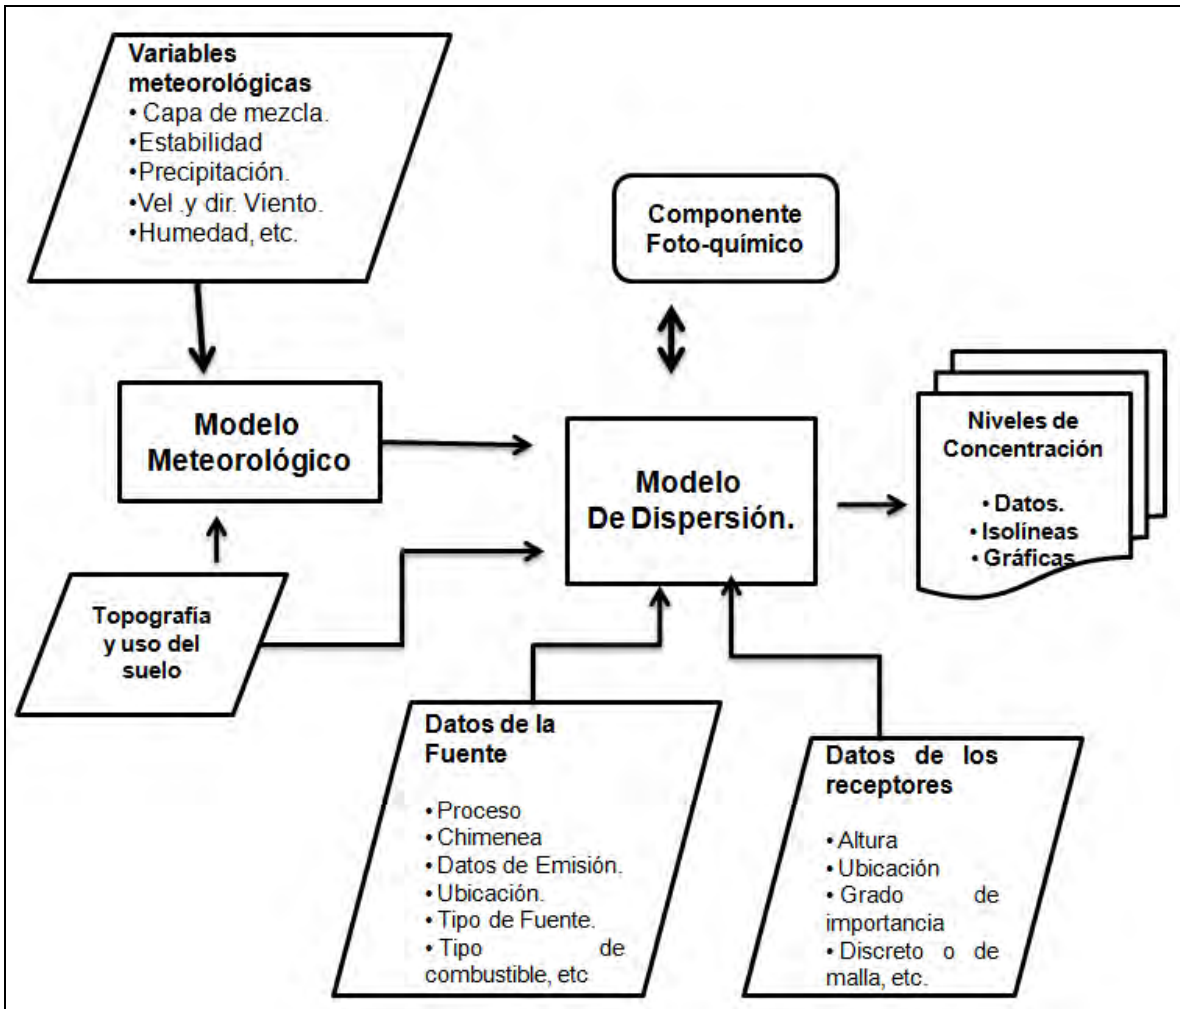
Variables meteorológicas
• Capa de mezcla.
•Estabilidad
•Precipitación.
•Vel .y dir. Viento.
•Humedad, etc.

Componente Foto-químico

Modelo Meteorológico

Modelo De Dispersión.

Niveles de Concentración

• Datos.
• Isolíneas
• Gráficas

Topografía y uso del suelo

Datos de la Fuente

• Proceso
• Chimenea
• Datos de Emisión.
• Ubicación.
• Tipo de Fuente.
• Tipo de combustible, etc

Datos de los receptores

• Altura
• Ubicación
• Grado de importancia
• Discreto o de malla, etc.